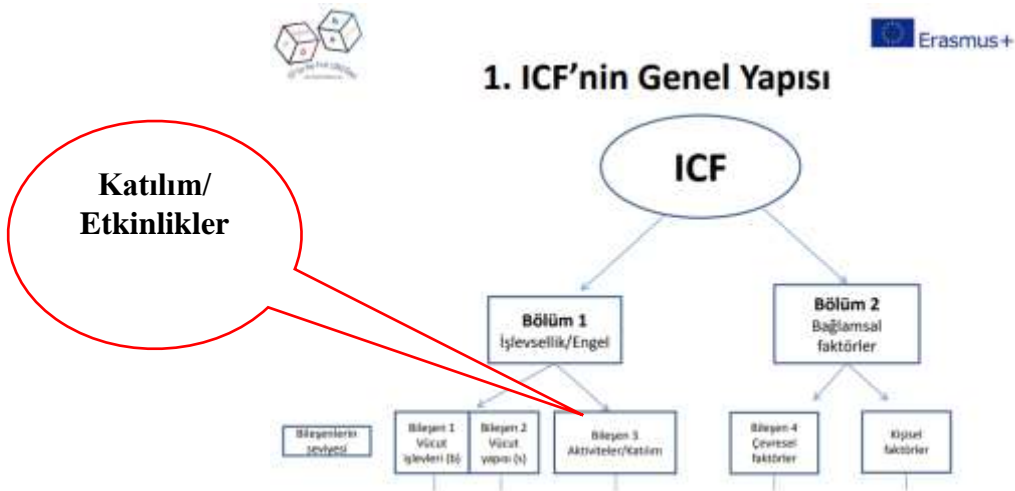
Erasmus+

1. ICF'nin Genel Yapısı

Katılım/ Etkinlikler

ICF

Bölüm 1
İşlevsellik/Engel

Bölüm 2
Bağlamsal faktörler

Bileşenlerin seviyesi

Bileşen 1 Vücut işlevleri (b)

Bileşen 2 Vücut yapısı (s)

Bileşen 3 Aktiviteler/Katılım

Bileşen 4 Çevresel faktörler

Kişisel faktörler